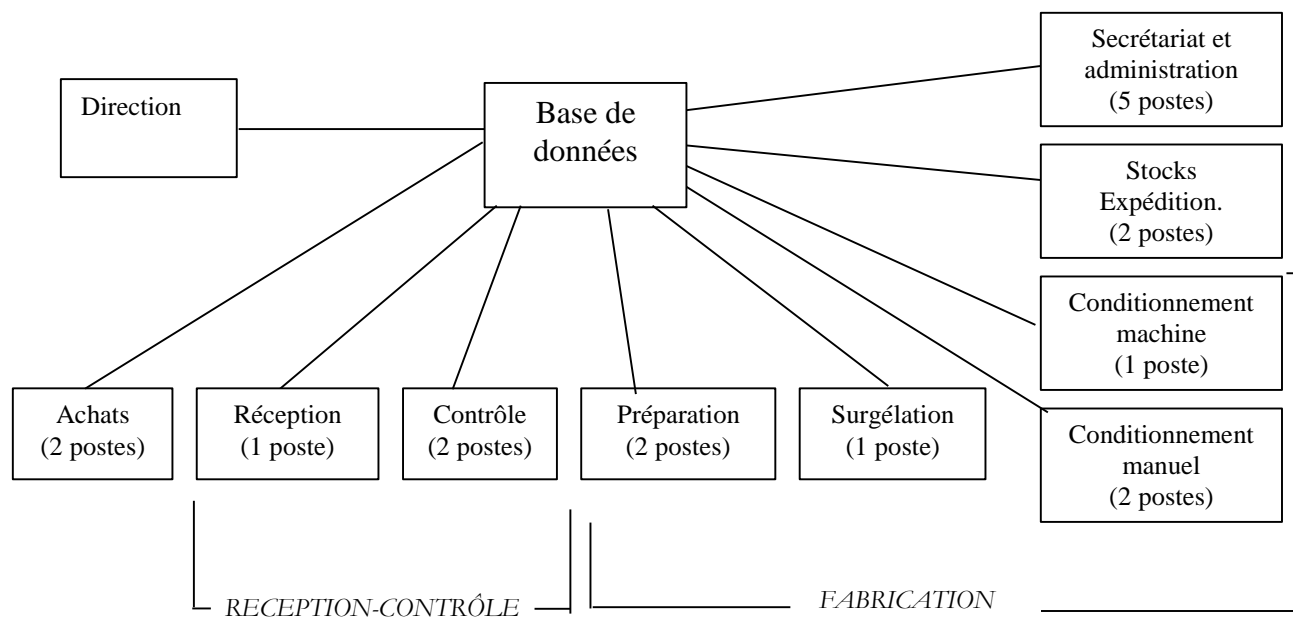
Direction

Base de données

Secrétariat et administration (5 postes)

Stocks Expédition. (2 postes)

Conditionnement machine (1 poste)

Conditionnement manuel (2 postes)

Achats (2 postes)

Réception (1 poste)

Contrôle (2 postes)

Préparation (2 postes)

Surgélation (1 poste)

RECEPTION-CONTRÔLE

FABRICATION